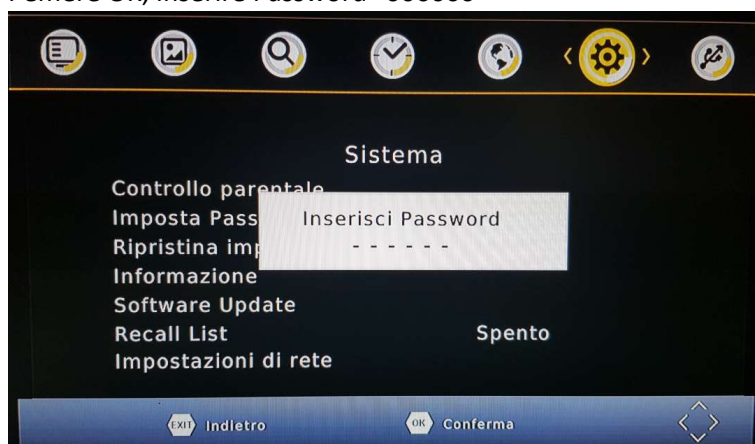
Premere OK, inserire Password "000000"

Sistema

Controllo parentale
Imposta Pass
Ripristina imp
Informazione
Software Update
Recall List Spento
Impostazioni di rete

Inserisci Password
- - - - - -

EXIT Indietro
OK Conferma